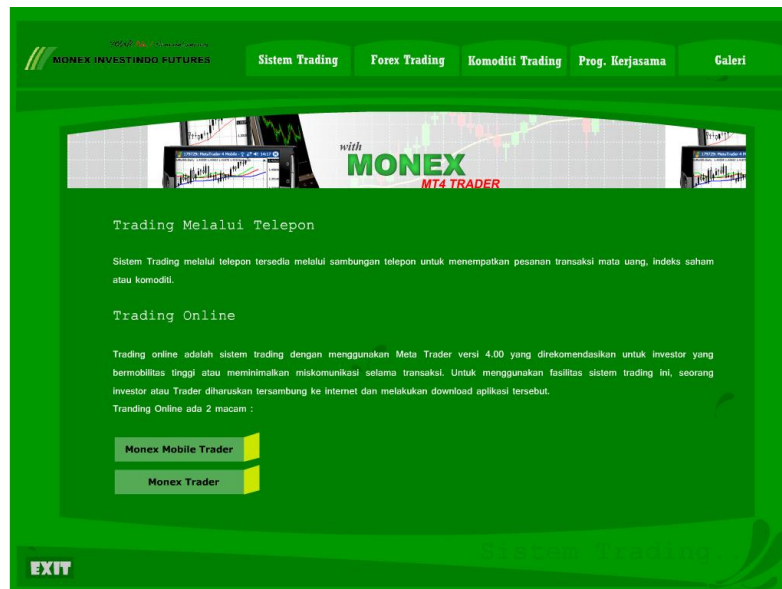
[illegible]
MONEX INVESTINDO FUTURES

Sistem Trading
Forex Trading
Komoditi Trading
Prog. Kerjasama
Galeri

with
MONEX
MT4 TRADER

Trading Melalui Telepon

Sistem Trading melalui telepon tersedia melalui sambungan telepon untuk menempatkan pesanan transaksi mata uang, indeks saham atau komoditi.

Trading Online

Trading online adalah sistem trading dengan menggunakan Meta Trader versi 4.00 yang direkomendasikan untuk investor yang bermobilitas tinggi atau meminimalkan miskomunikasi selama transaksi. Untuk menggunakan fasilitas sistem trading ini, seorang investor atau Trader diharuskan tersambung ke internet dan melakukan download aplikasi tersebut.
Tranding Online ada 2 macam :

Monex Mobile Trader

Monex Trader

Sistem Trading

EXIT